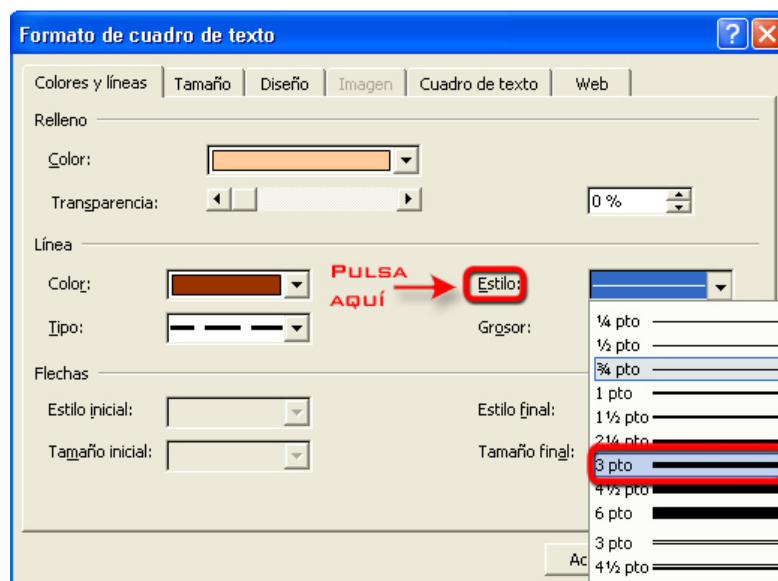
Formato de cuadro de texto

Colores y líneas | Tamaño | Diseño | Imagen | Cuadro de texto | Web

Relleno

Color:

Transparencia:

0 %

Línea

Color:

Pulsa aquí

Estilo:

Tipo:

Grosor:

Flechas

Estilo inicial:

Estilo final:

Tamaño inicial:

Tamaño final:

¼ pto
½ pto
¾ pto
1 pto
1 ½ pto
2¼ pto
3 pto
4½ pto
6 pto
3 pto
4½ pto

Ac